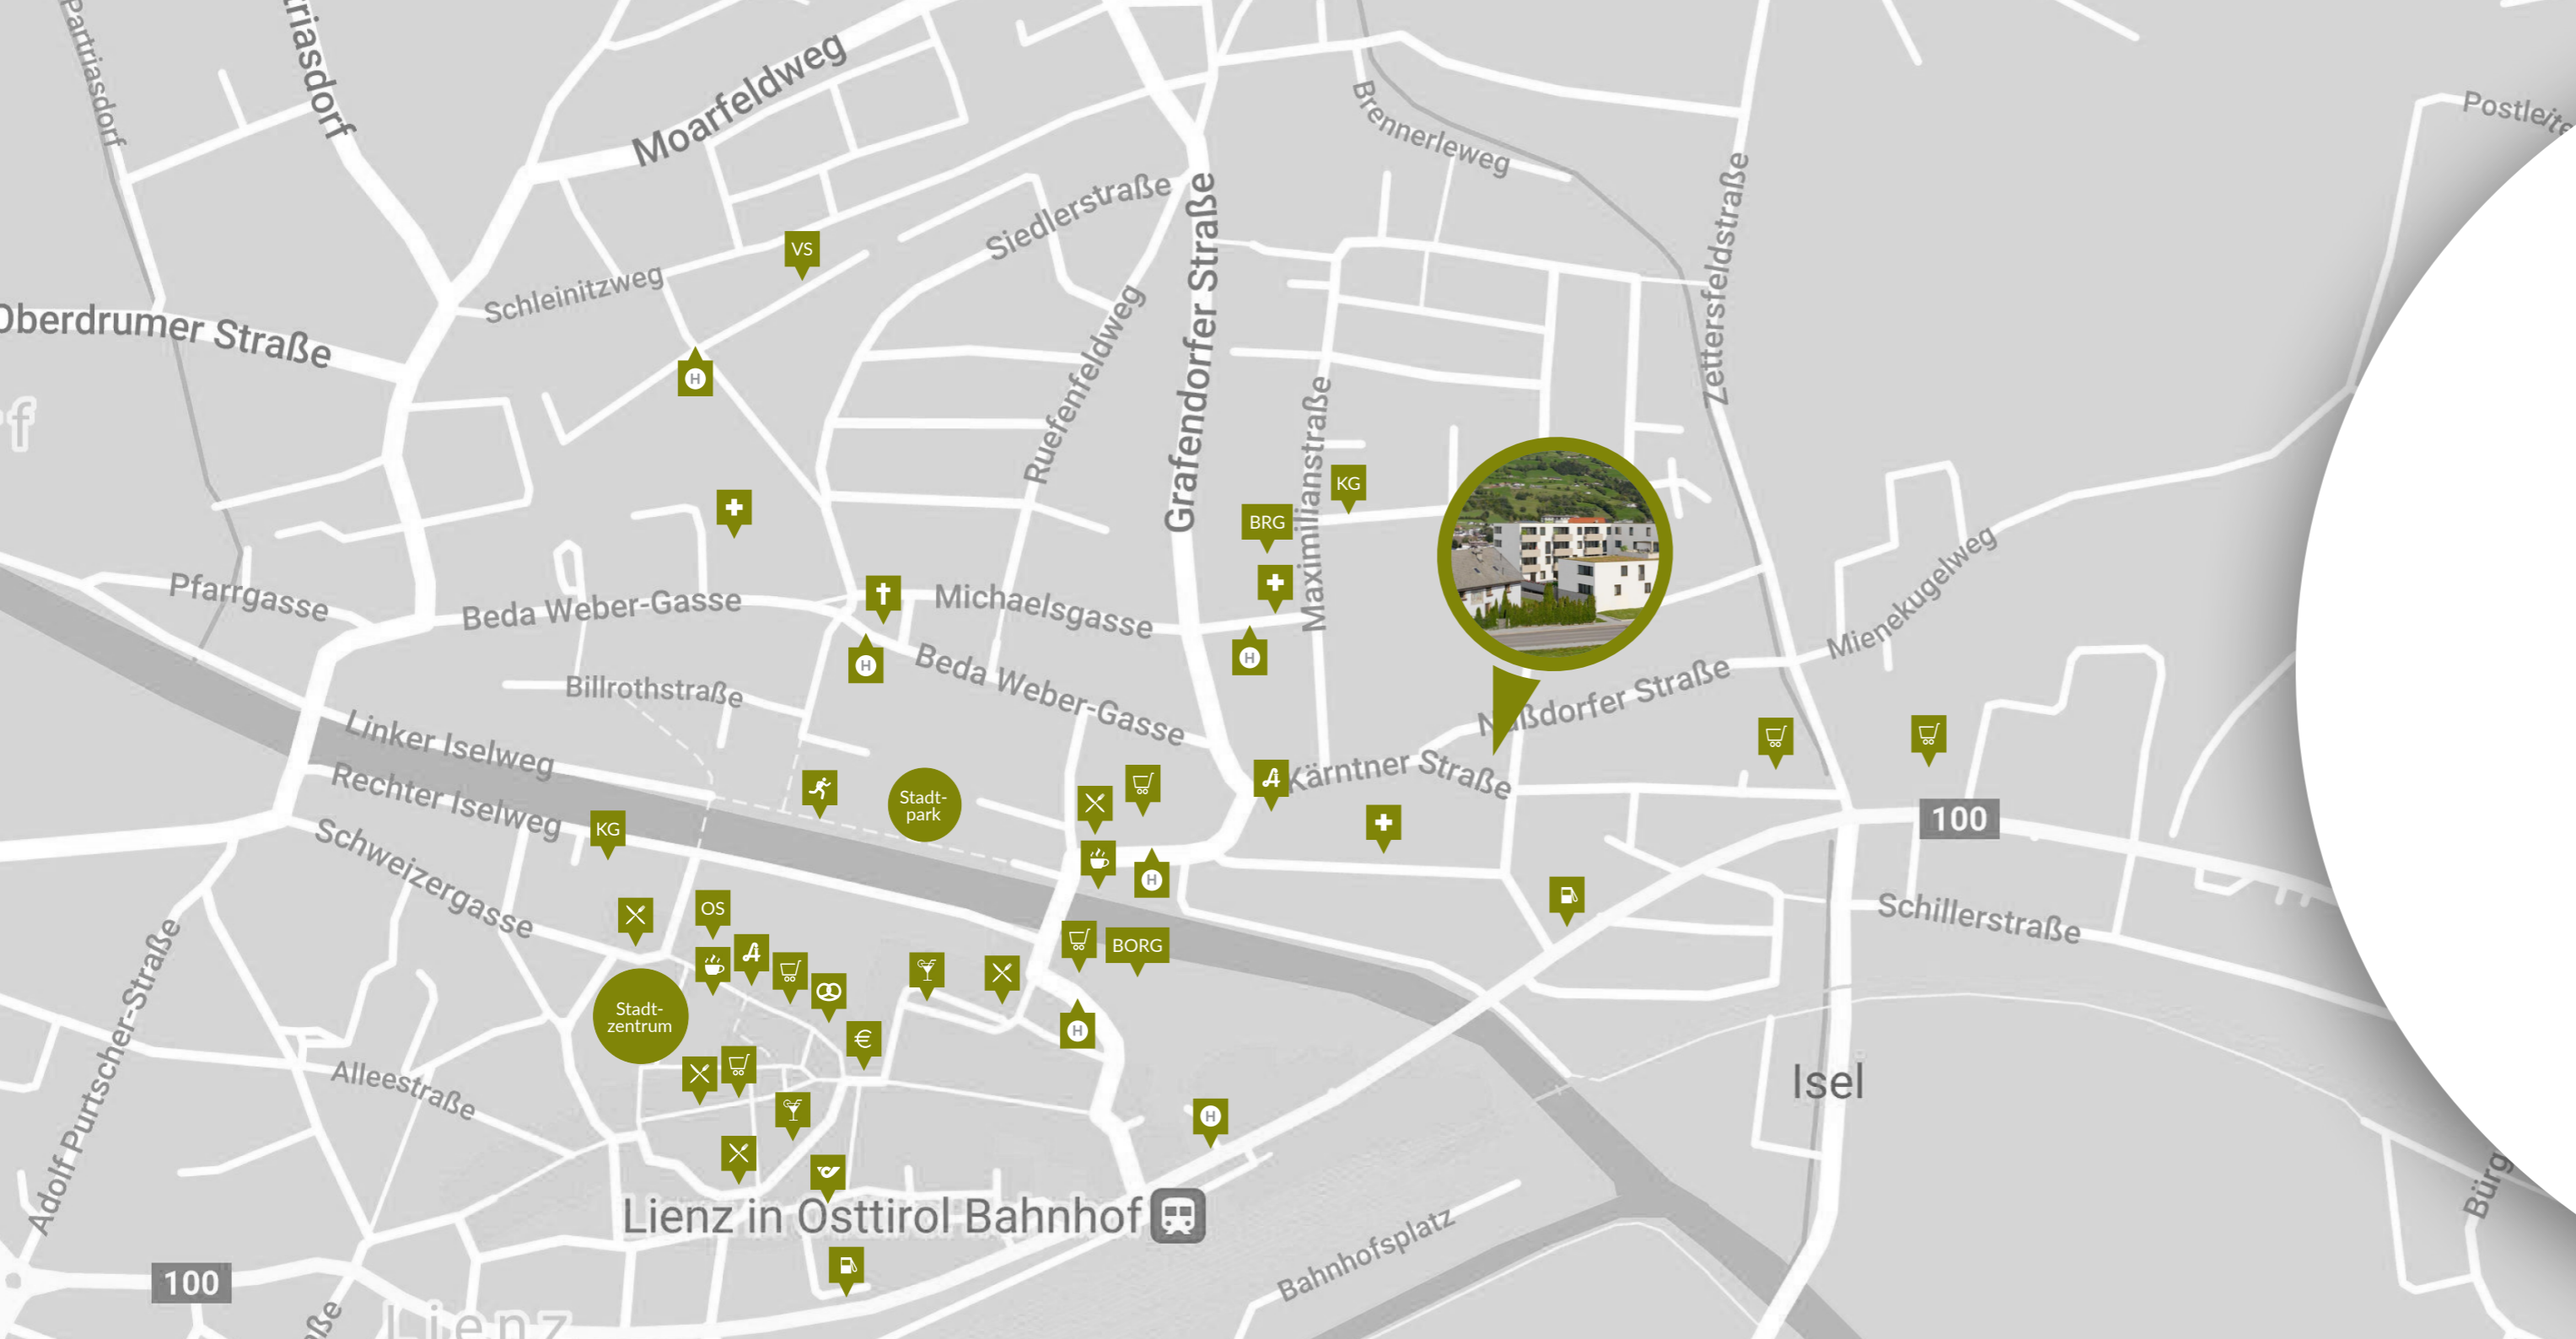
Partriasdorf
riasdorf
Moarfeldweg
Brennerleweg
Postleite
Siedlerstraße
Grafendorfer Straße
Zettersfeldstraße
VS
Schleinitzweg
Oberdrumer Straße
Ruefenfeldweg
Maximilianstraße
KG
BRG
Pfarrgasse
Beda Weber-Gasse
Michaelsgasse
Mienekugelweg
Beda Weber-Gasse
Billrothstraße
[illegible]ßdorfer Straße
Linker Iselweg
Rechter Iselweg
Kärntner Straße
Stadt-park
KG
100
Schweizergasse
Schillerstraße
OS
BORG
Stadt-zentrum
Adolf Purtscher-Straße
Alleestraße
Isel
Lienz in Osttirol Bahnhof
Bahnhofsplatz
100
Lienz
Bürg